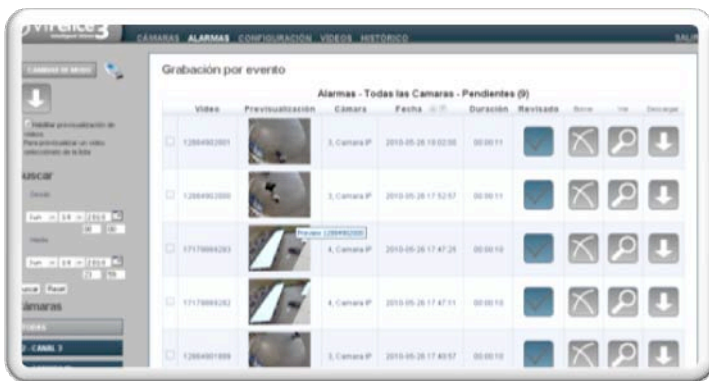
vifence3

CÁMARAS ALARMAS CONFIGURACIÓN VIDEOS HISTÓRICO

SALI

CAMBIAR DE MODO

Grabación por evento

Alarmas - Todas las Camaras - Pendientes (9)

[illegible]

uscar

Desde

Jun 14 2010

Hasta

Jun 14 2010

uscar Reset

ámaras

TODAS

2. CAMI 3

| | Video | Previsualización | Cámara | Fecha | Duración | Revisado | Borrar | Ver | Descargar |
|---|---|---|---|---|---|---|---|---|---|
| | 12864902801 | | 3, Camara IP | 2010-05-26 19:02:08 | 00:00:11 | | | | |
| | 12864902000 | | 3, Camara IP | 2010-05-26 17:52:57 | 00:00:11 | | | | |
| | 17170868283 | Preview 12864902000 | 4, Camara IP | 2010-05-26 17:47:28 | 00:00:10 | | | | |
| | 17170868282 | | 4, Camara IP | 2010-05-26 17:47:11 | 00:00:10 | | | | |
| | 12864901999 | | 3, Camara IP | 2010-05-26 17:40:57 | 00:00:10 | | | | |